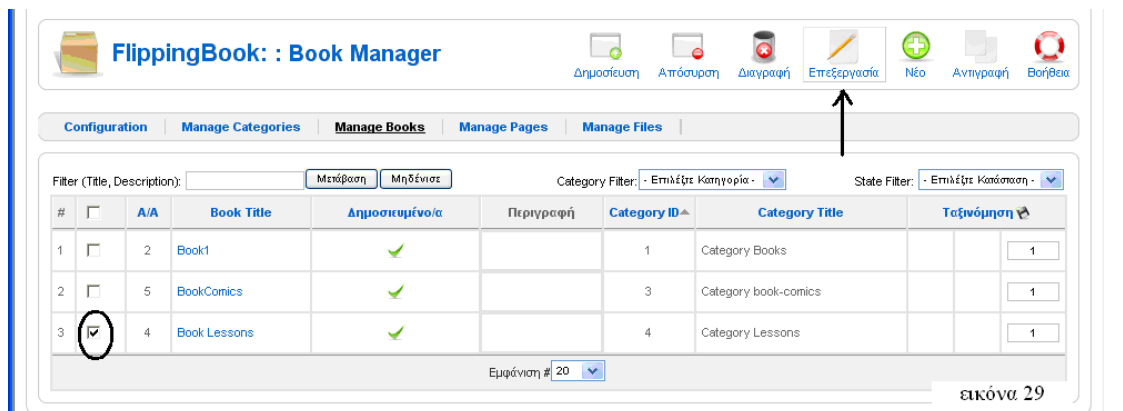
FlippingBook: : Book Manager

Δημοσίευση Απόσυρση Διαγραφή Επεξεργασία Νέο Αντιγραφή Βοήθεια

Configuration | Manage Categories | Manage Books | Manage Pages | Manage Files

Filter (Title, Description): Μετάβαση Μηδένισε

Category Filter: - Επιλέξτε Κατηγορία -

State Filter: - Επιλέξτε Κατάσταση -

| # | | A/A | Book Title | Δημοσιευμένο/α | Περιγραφή | Category ID | Category Title | Ταξινόμηση |
|---|---|---|---|---|---|---|---|---|
| 1 | | 2 | Book1 | | | 1 | Category Books | 1 |
| 2 | | 5 | BookComics | | | 3 | Category book-comics | 1 |
| 3 | | 4 | Book Lessons | | | 4 | Category Lessons | 1 |

Εμφάνιση # 20

εικόνα 29